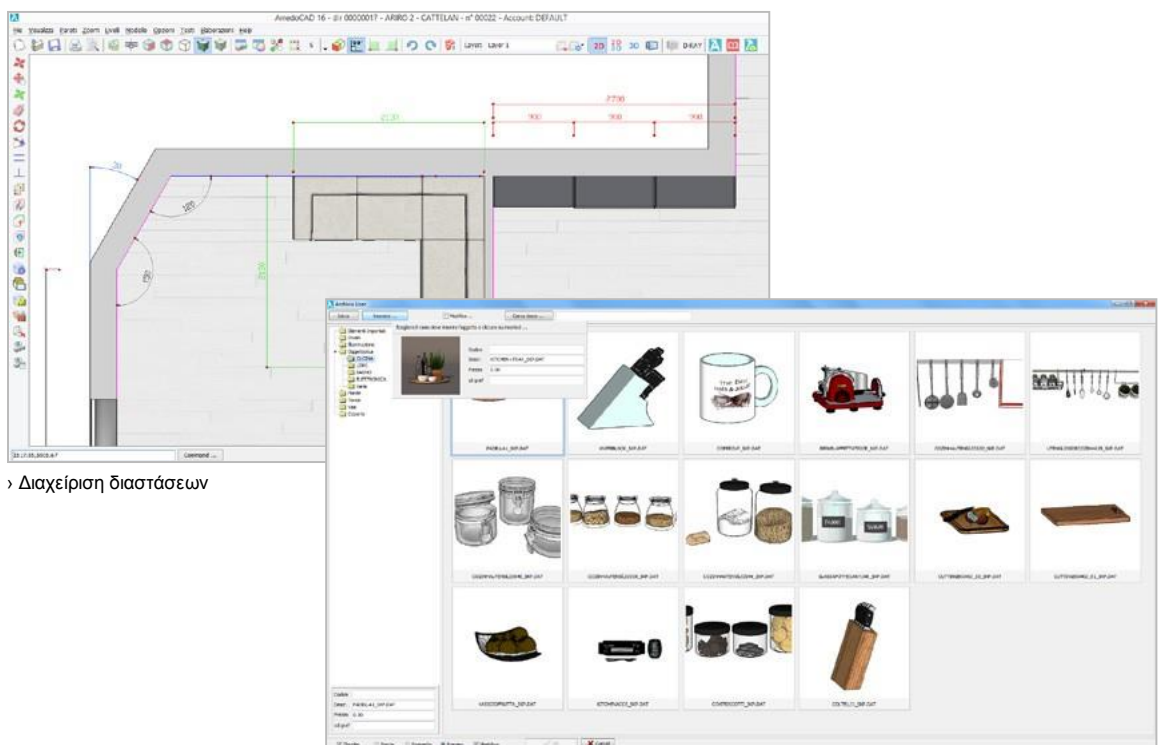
AmedeoCAD 16 - d.v 00000017 - ARIBO 2 - CATTELAN - n° 00022 - Account DEFAULT

File Visualizza Pareti Zoom Livelli Modello Opzioni Tools Elaborazioni Help

Livello Layer 1

2D 3D

2730

900 900 900

2130

20

105

2030

Command ...

› Διαχείριση διαστάσεων

Archivio User

Salva Nuovo ... Modifica Cerca dove ...

Elementi importati
Divani
Illuminazione
Oggettistica
CUCINA
Letto
Sedie
Tavoli
Vasi
Tende

Scegliere oggetto o cliccare su nuovo ...

Codice
Descr. KITCHEN-STAND_IMP.DAT
Prezzo 0.00
ult pref

PADELLA1_IMP.DAT
MAPPABLOCK_IMP.DAT
COFFEECUP_IMP.DAT
BRANDAAFFETTATRICE_IMP.DAT
OGGBARRAPENDOLO_IMP.DAT
UTENSILIDIBARRAAPPESI_IMP.DAT
OGGBARATTOLIDIVETRO_IMP.DAT
OGGBARATTOLI_IMP.DAT
OGGBARATTOLI3_IMP.DAT
BARATTOLIPERCUCINA_IMP.DAT
CUTTINGBOARD_01_IMP.DAT
CUTTINGBOARD_02_IMP.DAT
VASSOIOFRUTTA_IMP.DAT
KITCHENACC5_IMP.DAT
CONTENITORI_IMP.DAT
COLTELLI_IMP.DAT

Codice
Descr. PADELLA1_IMP.DAT
Prezzo 0.00
ult pref

Cancel